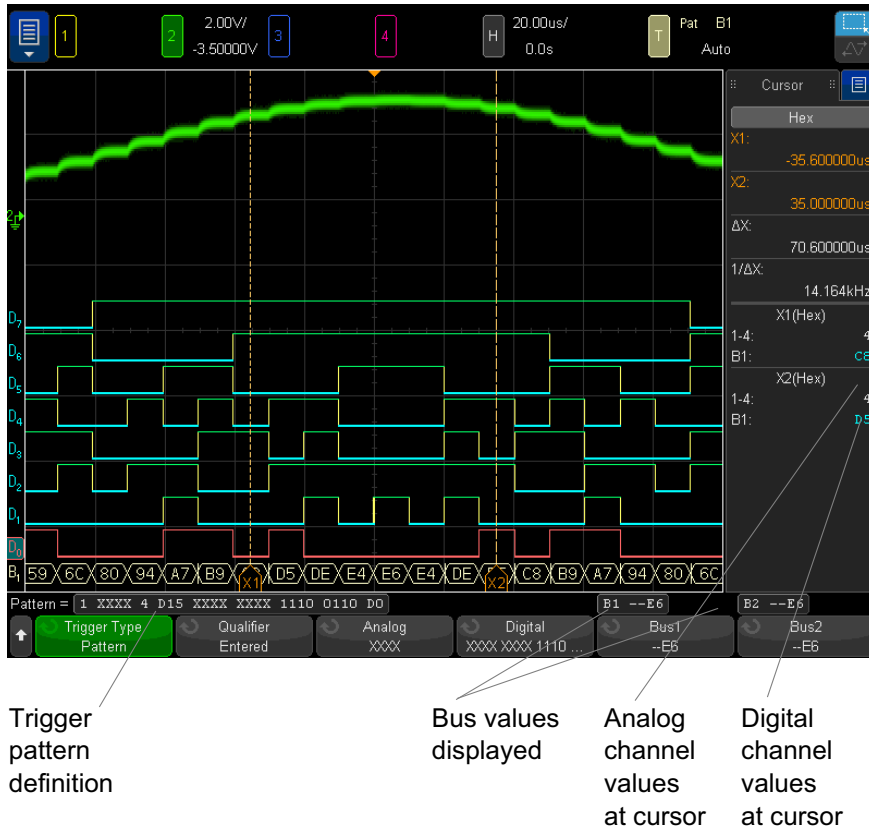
1 2 2.00V/ -3.50000V 3 4 H 20.00us/ 0.0s T Pat B1 Auto

Cursor

Hex

X1:
-35.600000us

X2:
35.000000us

ΔX:
70.600000us

1/ΔX:
14.164kHz

X1(Hex)
1-4: 4
B1: C6

X2(Hex)
1-4: 4
B1: D5

D7 D6 D5 D4 D3 D2 D1 D0

B1 59 6C 80 94 A7 B9 X1 D5 DE E4 E6 E4 DE X2 C8 B9 A7 94 80 6C

Pattern = 1 XXXX 4 D15 XXXX XXXX 1110 0110 D0

B1 --E6 B2 --E6

Trigger Type Pattern
Qualifier Entered
Analog XXXX
Digital XXXX XXXX 1110 ...
Bus1 --E6
Bus2 --E6

Trigger pattern definition

Bus values displayed

Analog channel values at cursor

Digital channel values at cursor